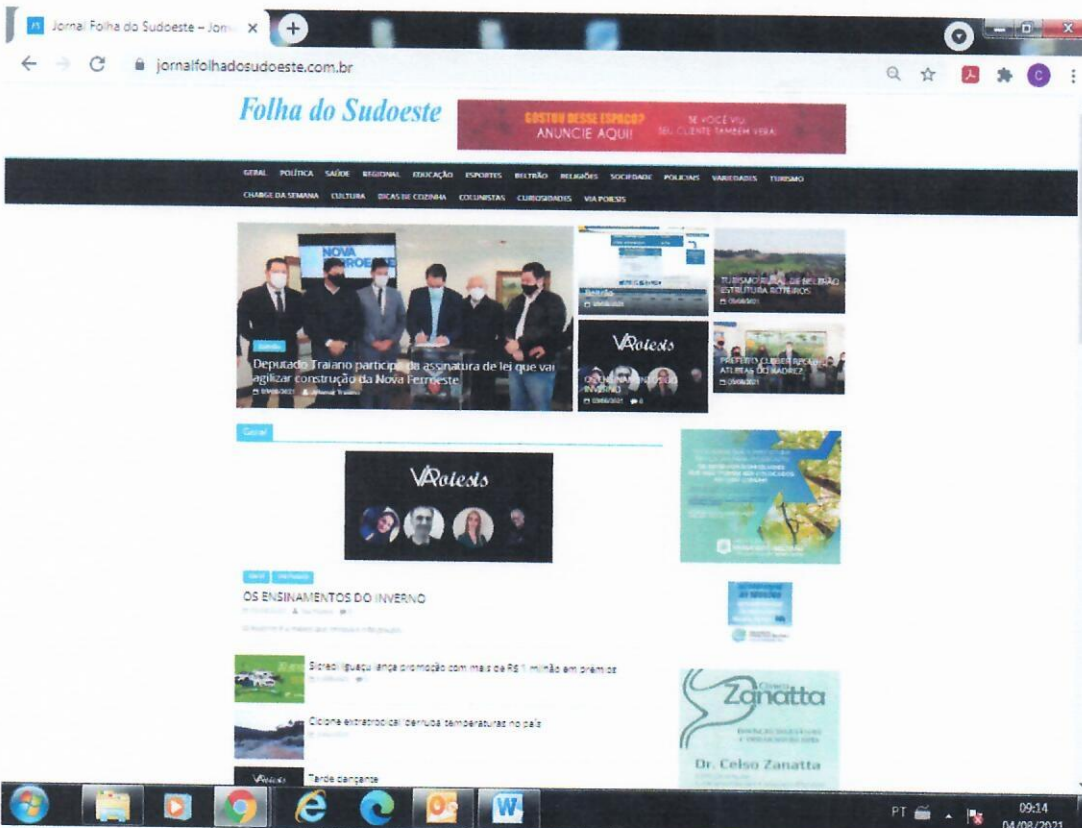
Jornal Folha do Sudoeste – Jorn
jornalfolhadosudoeste.com.br

Folha do Sudoeste

GOSTOU DESSE ESPAÇO? ANUNCIE AQUI! SE VOCÊ VIU SEU CLIENTE TAMBÉM VERÁ

GERAL POLÍTICA SAÚDE REGIONAL EDUCAÇÃO ESPORTES BELTRÃO RELIGIÕES SOCIEDADE POLICIAIS VARIEDADES TURISMO
CHARGE DA SEMANA CULTURA DICAS DE COZINHA COLUNISTAS CURIOSIDADES VIA POESIS

NOVA FERROESTE

Deputado Traiano participa da assinatura de lei que vai agilizar construção da Nova Ferroeste
05/08/2021 Jornal Traiano

Beltrão
05/08/2021

TURISMO RURAL DE BELTRÃO ESTRUTURA ROTEIROS
05/08/2021

ViaPoesis
OS ENSINAMENTOS DO INVERNO
05/08/2021

PREFEITO CUMPRIMENTA ATLETAS DO XADREZ
05/08/2021

Geral

ViaPoesis

OS ENSINAMENTOS DO INVERNO

Sicredi Iguaçu lança promoção com mais de R$ 1 milhão em prêmios

Ciclone extratropical derruba temperaturas no país

ViaPoesis
Tarde dançante

Clínica Zanatta
Dr. Celso Zanatta

PT 09:14 04/08/2021